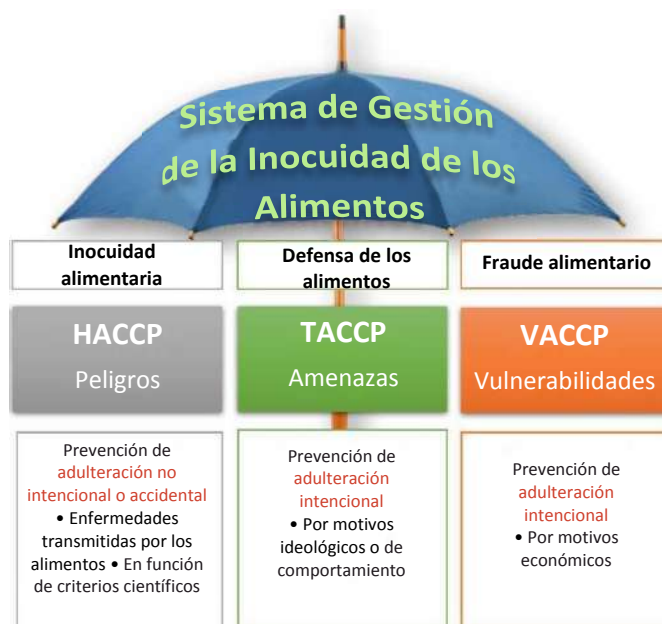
Sistema de Gestión de la Inocuidad de los Alimentos

Inocuidad alimentaria

Defensa de los alimentos

Fraude alimentario

HACCP
Peligros

TACCP
Amenazas

VACCP
Vulnerabilidades

Prevención de adulteración no intencional o accidental • Enfermedades transmitidas por los alimentos • En función de criterios científicos

Prevención de adulteración intencional • Por motivos ideológicos o de comportamiento

Prevención de adulteración intencional • Por motivos económicos